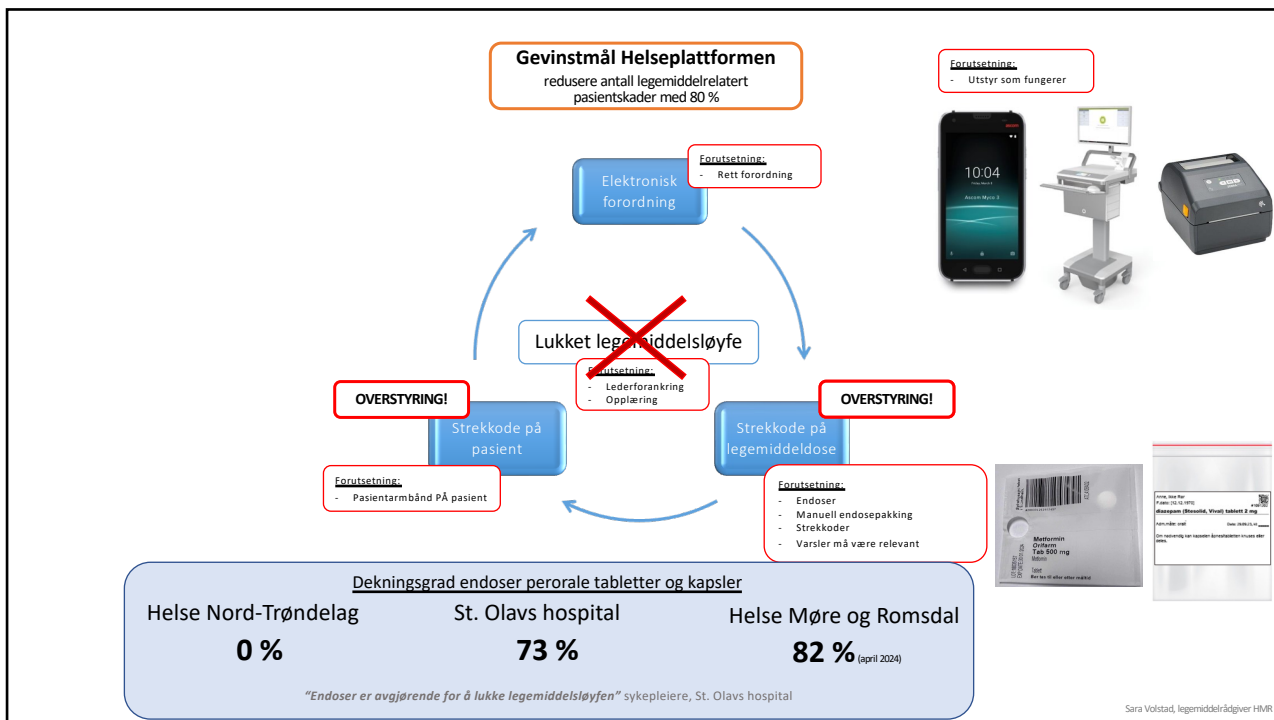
Gevinstmål Helseplattformen
redusere antall legemiddelrelatert pasientskader med 80 %

Forutsetning:
- Utstyr som fungerer

10:04

Ascom Myco 3

Elektronisk forordning

Forutsetning:
- Rett forordning

Lukket legemiddelsløyfe

Forutsetning:
- Lederforankring
- Opplæring

OVERSTYRING!

Strekkode på pasient

Forutsetning:
- Pasientarmbånd PÅ pasient

OVERSTYRING!

Strekkode på legemiddeldose

Forutsetning:
- Endoser
- Manuell endosepakking
- Strekkoder
- Varsler må være relevant

Metformin Orifarm Tab 500 mg

diazepam (Stesolid, Vival) tablett 2 mg

Dekningsgrad endoser perorale tabletter og kapsler

Helse Nord-Trøndelag
0 %

St. Olavs hospital
73 %

Helse Møre og Romsdal
82 % (april 2024)

"Endoser er avgjørende for å lukke legemiddelsløyfen" sykepleiere, St. Olavs hospital

Sara Volstad, legemiddelrådgiver HMR